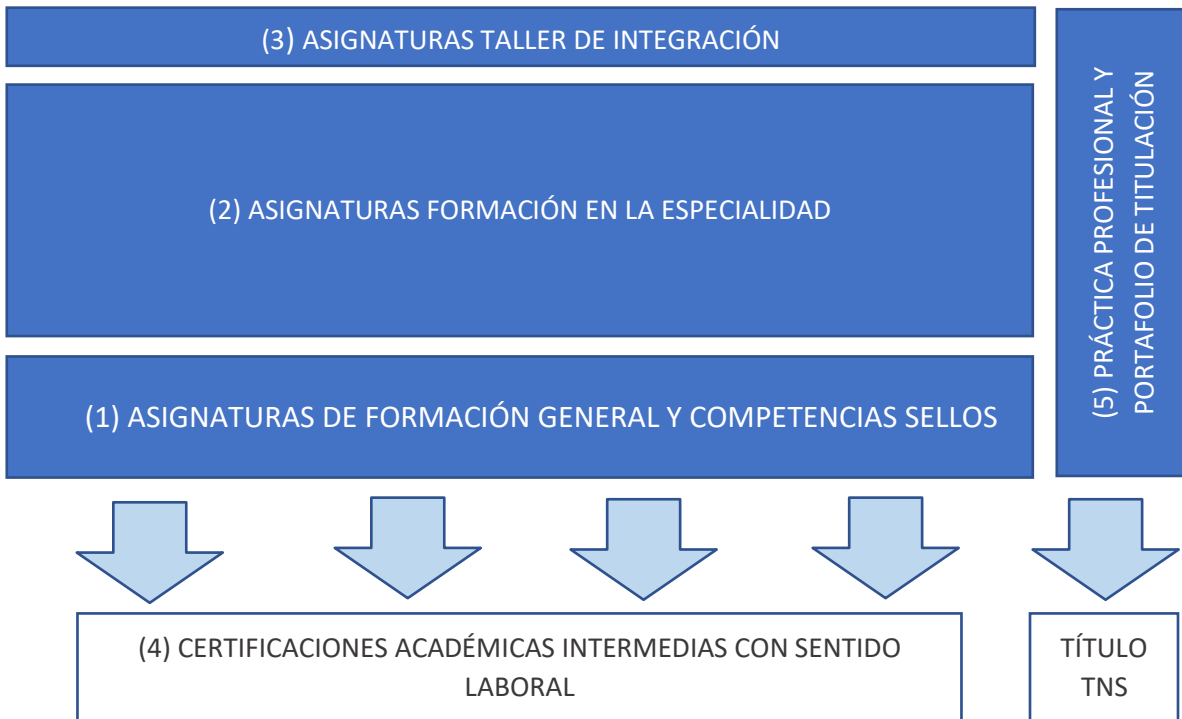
(3) ASIGNATURAS TALLER DE INTEGRACIÓN

(2) ASIGNATURAS FORMACIÓN EN LA ESPECIALIDAD

(1) ASIGNATURAS DE FORMACIÓN GENERAL Y COMPETENCIAS SELLOS

(5) PRÁCTICA PROFESIONAL Y PORTAFOLIO DE TITULACIÓN

(4) CERTIFICACIONES ACADÉMICAS INTERMEDIAS CON SENTIDO LABORAL

TÍTULO TNS